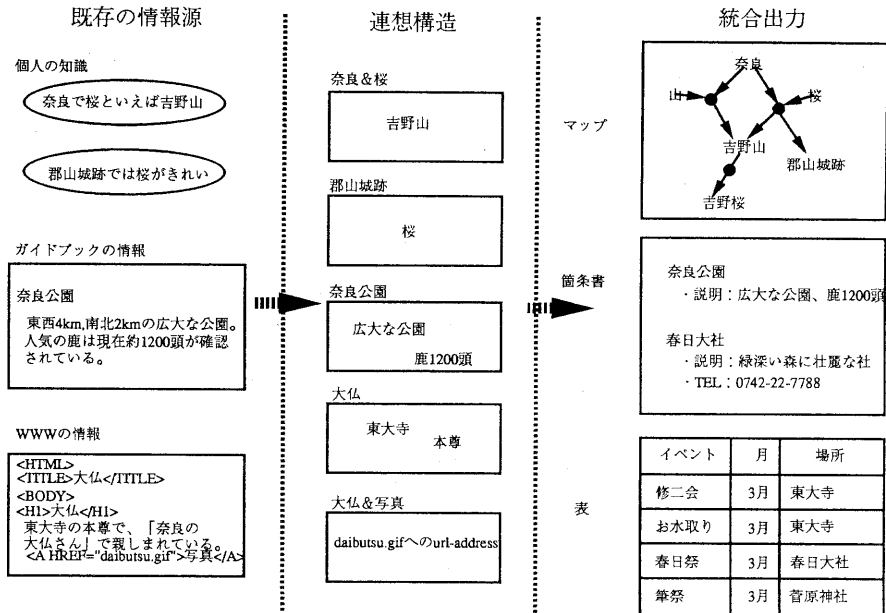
既存の情報源

個人の知識

奈良で桜といえば吉野山

郡山城跡では桜がきれい

ガイドブックの情報

奈良公園

東西4km,南北2kmの広大な公園。人気の鹿は現在約1200頭が確認されている。

WWWの情報

<HTML>
<TITLE>大仏</TITLE>
<BODY>
<H1>大仏</H1>
東大寺の本尊で、「奈良の大仏さん」で親しまれている。
<A HREF="daibutsu.gif">写真</A>

連想構造

奈良&桜

吉野山

郡山城跡

桜

奈良公園

広大な公園

鹿1200頭

大仏

東大寺

本尊

大仏&写真

daibutsu.gifへのurl-address

統合出力

マップ

奈良

山

桜

吉野山

郡山城跡

吉野桜

箇条書

奈良公園
・説明：広大な公園、鹿1200頭

春日大社
・説明：緑深い森に壮麗な社
・TEL：0742-22-7788

表

| イベント | 月 | 場所 |
|---|---|---|
| 修二会 | 3月 | 東大寺 |
| お水取り | 3月 | 東大寺 |
| 春日祭 | 3月 | 春日大社 |
| 筆祭 | 3月 | 菅原神社 |